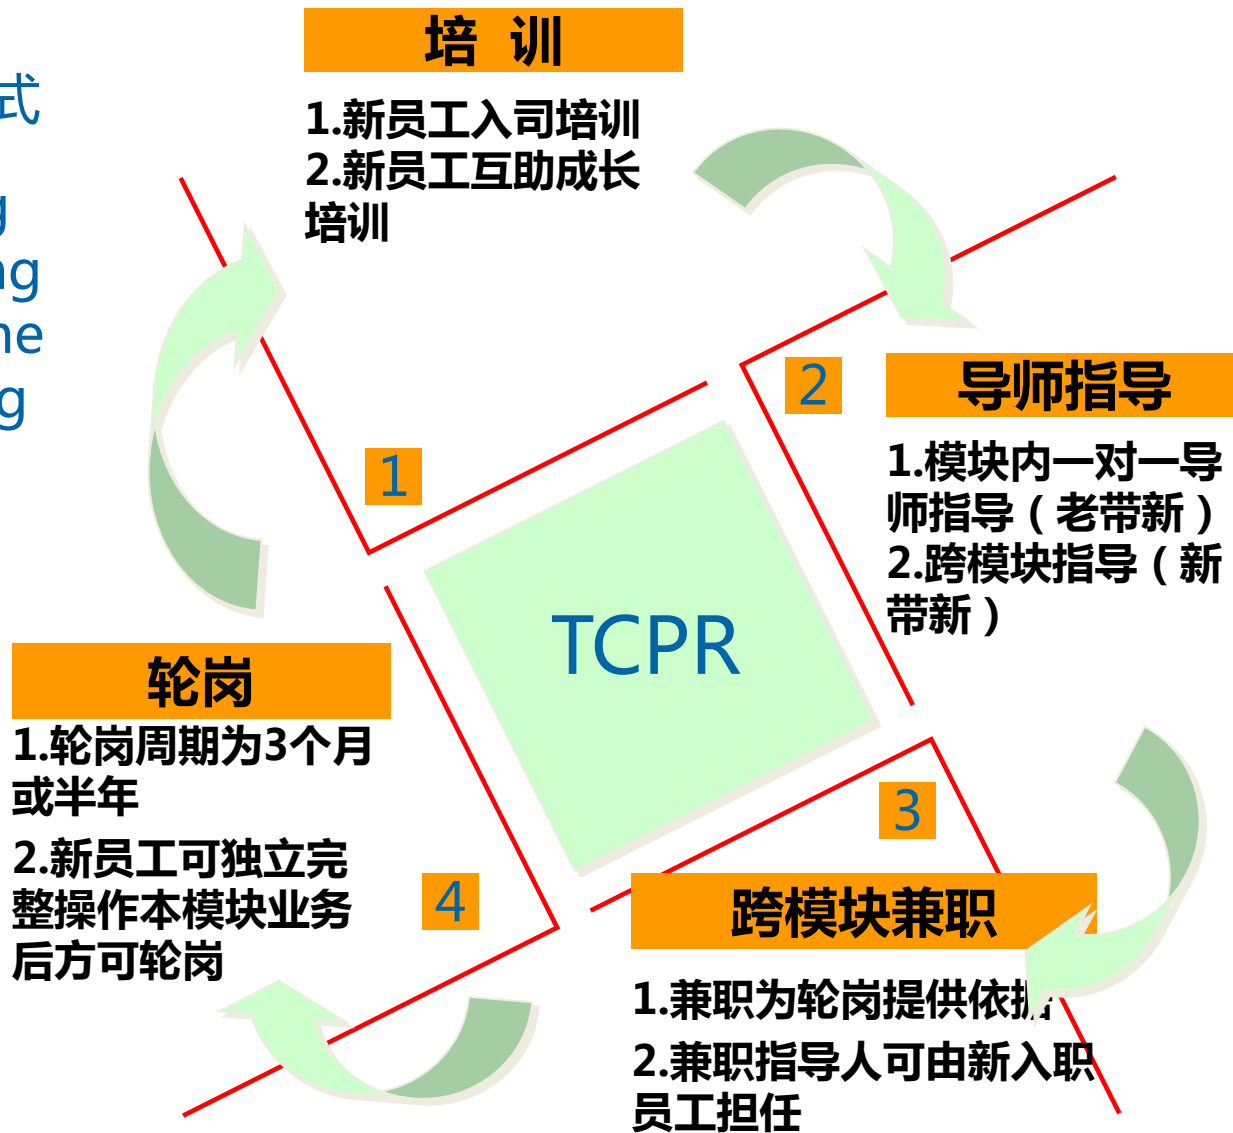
式
g
ng
ne
g

培 训
1.新员工入司培训
2.新员工互助成长培训

2
导师指导
1.模块内一对一导师指导（老带新）
2.跨模块指导（新带新）

1

TCPR

轮岗
1.轮岗周期为3个月或半年
2.新员工可独立完整操作本模块业务后方可轮岗

4

3
跨模块兼职
1.兼职为轮岗提供依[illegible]
2.兼职指导人可由新入职员工担任